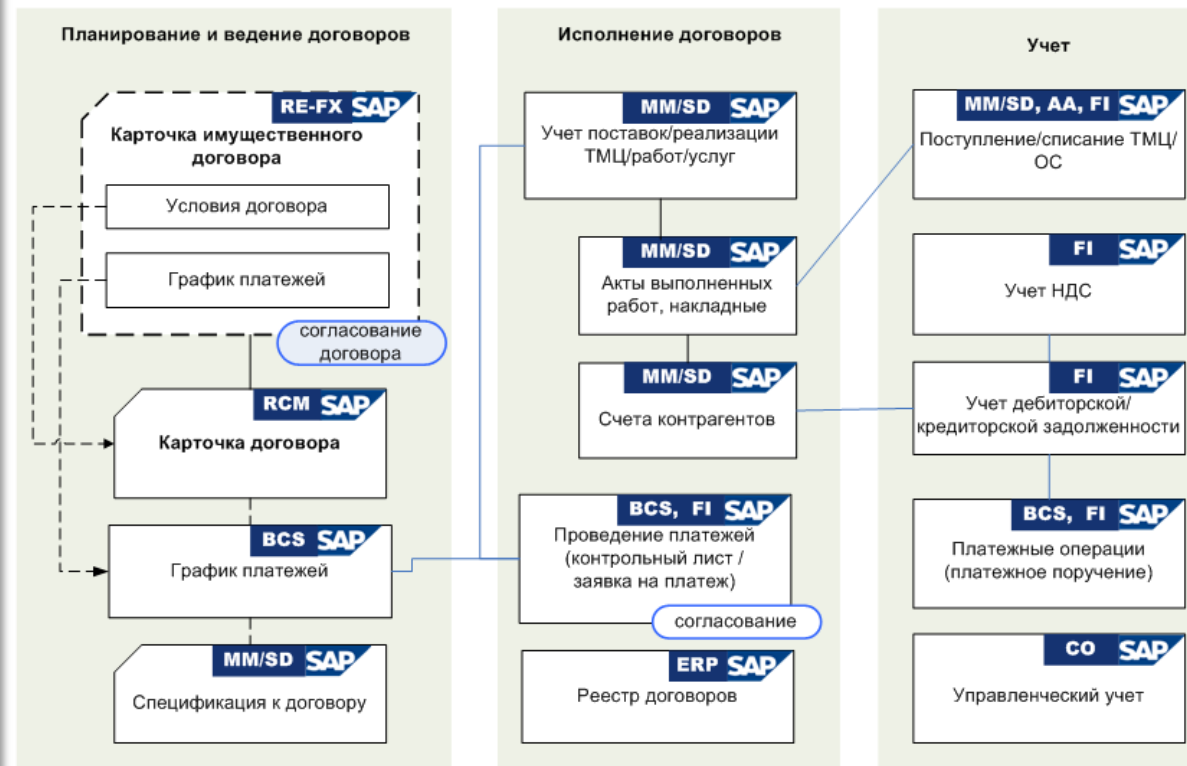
Планирование и ведение договоров

RE-FX SAP
Карточка имущественного договора

Условия договора

График платежей

согласование договора

RCM SAP
Карточка договора

BCS SAP
График платежей

MM/SD SAP
Спецификация к договору

Исполнение договоров

MM/SD SAP
Учет поставок/реализации ТМЦ/работ/услуг

MM/SD SAP
Акты выполненных работ, накладные

MM/SD SAP
Счета контрагентов

BCS, FI SAP
Проведение платежей (контрольный лист / заявка на платеж)

согласование

ERP SAP
Реестр договоров

Учет

MM/SD, AA, FI SAP
Поступление/списание ТМЦ/ОС

FI SAP
Учет НДС

FI SAP
Учет дебиторской/ кредиторской задолженности

BCS, FI SAP
Платежные операции (платежное поручение)

CO SAP
Управленческий учет